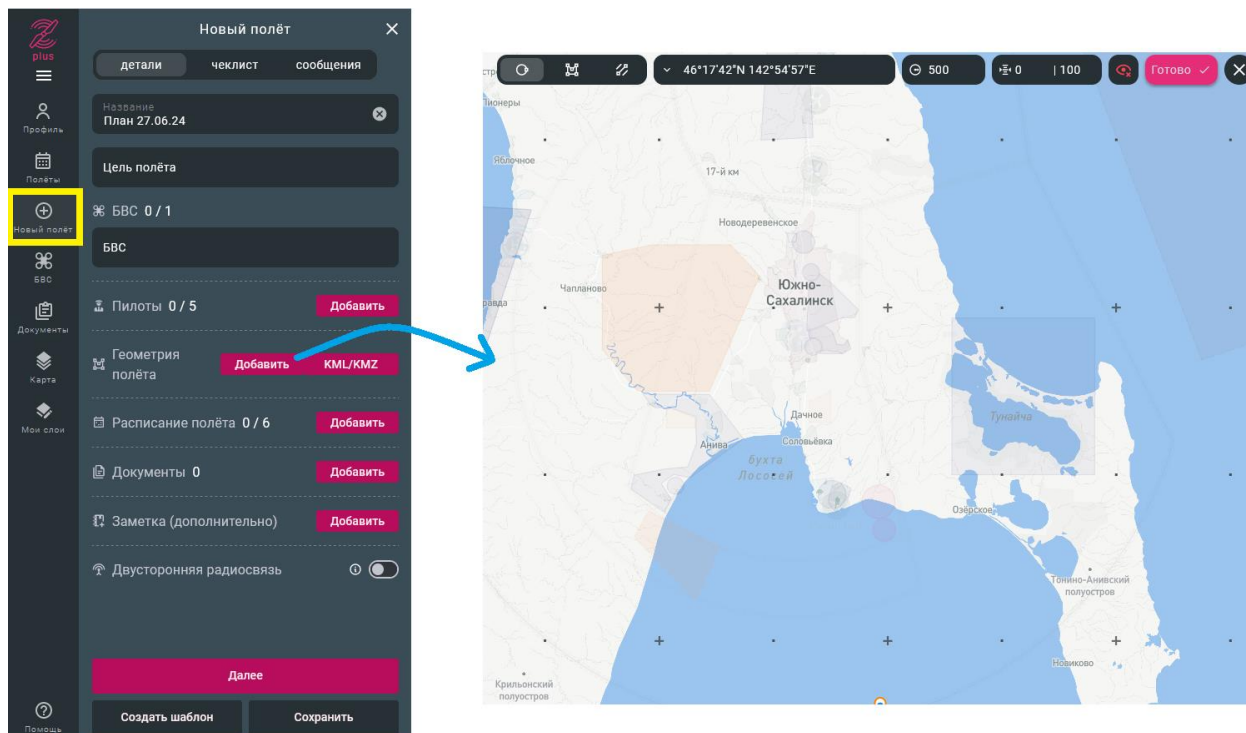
plus

Профиль

Полёты

Новый полёт

БВС

Документы

Карта

Мои слои

Помощь

Новый полёт

детали | чеклист | сообщения

Название
План 27.06.24

Цель полёта

БВС 0 / 1

БВС

Пилоты 0 / 5 Добавить

Геометрия полёта Добавить KML/KMZ

Расписание полёта 0 / 6 Добавить

Документы 0 Добавить

Заметка (дополнительно) Добавить

Двусторонняя радиосвязь

Далее

Создать шаблон | Сохранить

46°17'42"N 142°54'57"E | 500 | 0 | 100 | Готово

Пионеры
Яблочное
17-й км
Новодеревенское
Чапланово
Южно-Сахалинск
равда
Дачное
Тунайча
Анива
Соловьёвка
бухта Лососей
Озёрское
Тонино-Анивский полуостров
Новиково
Крильонский полуостров